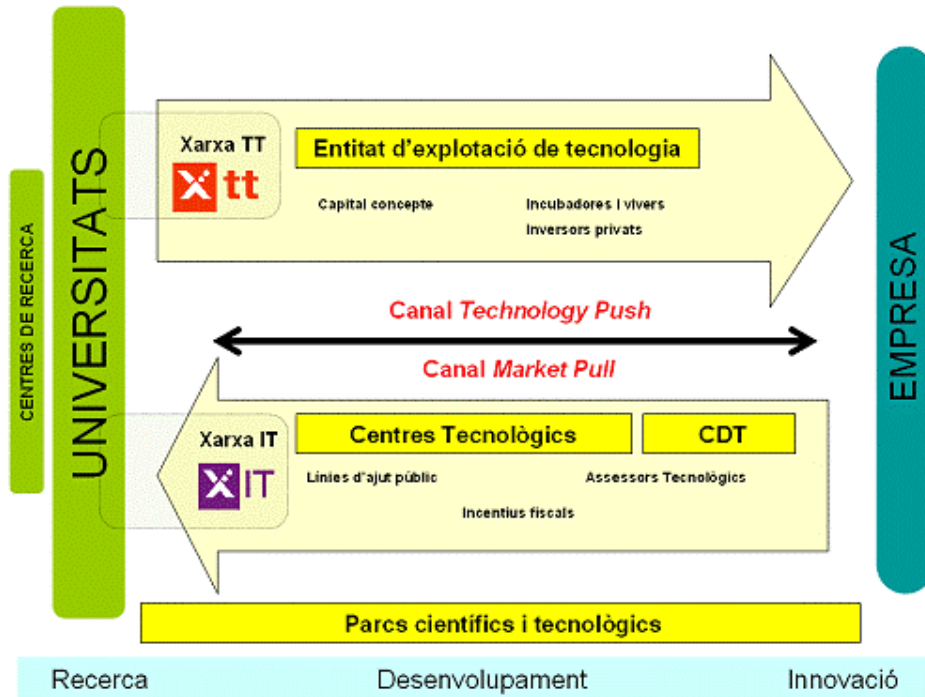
CENTRES DE RECERCA

UNIVERSITATS

Xarxa TT
Xtt

Entitat d'explotació de tecnologia

Capital concepte

Incubadores i vivers
Inversors privats

Canal Technology Push

Canal Market Pull

Xarxa IT
XIT

Centres Tecnològics

CDT

Línies d'ajut públic

Assessors Tecnològics

Incentius fiscals

EMPRESA

Parcs científics i tecnològics

Recerca

Desenvolupament

Innovació